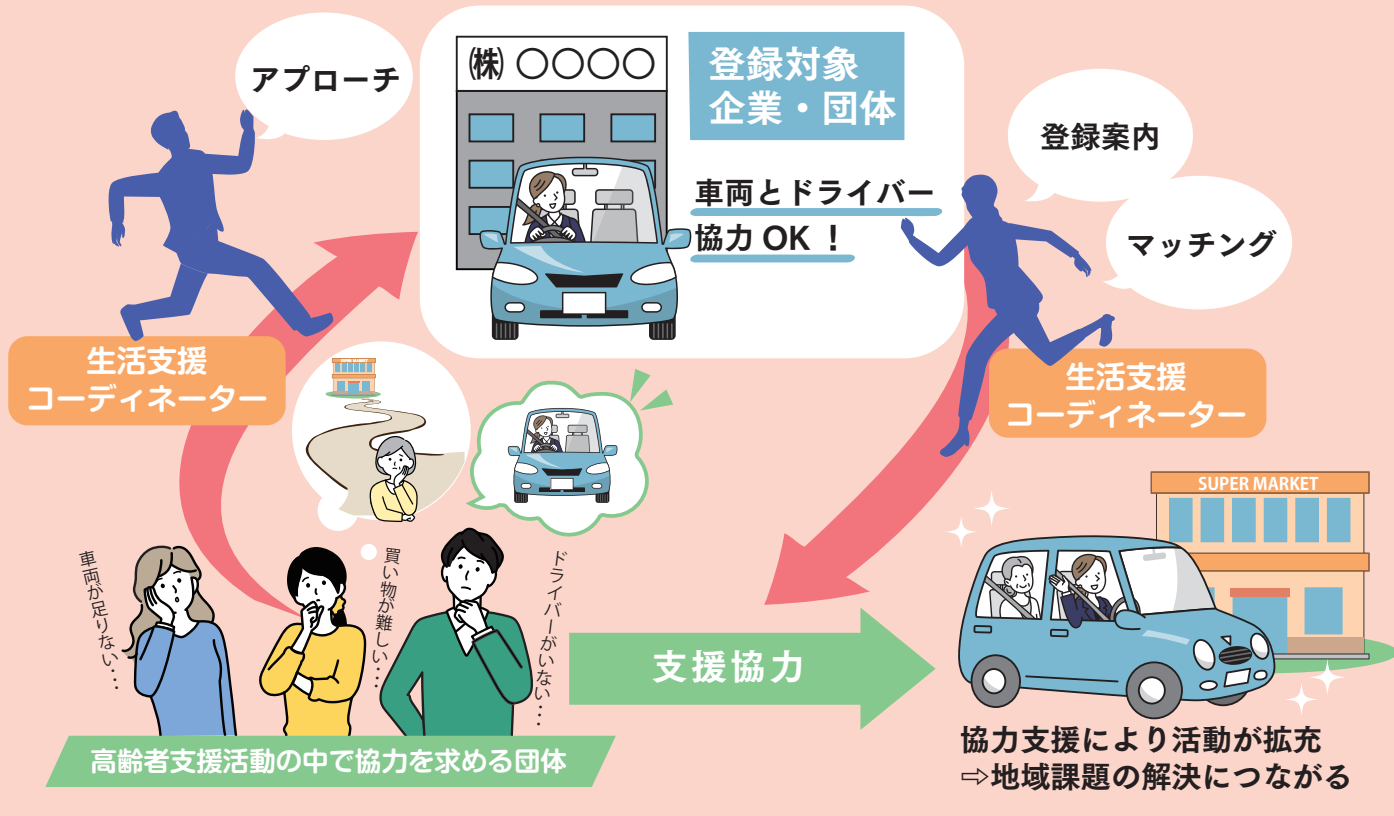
アプローチ

㈱ ○○○○

登録対象
企業・団体

車両とドライバー
協力 OK！

登録案内

マッチング

生活支援
コーディネーター

生活支援
コーディネーター

SUPER MARKET

SUPER MARKET

車両が足りない…

買い物が難しい…

ドライバーがいない…

支援協力

高齢者支援活動の中で協力を求める団体

協力支援により活動が拡充
⇨地域課題の解決につながる